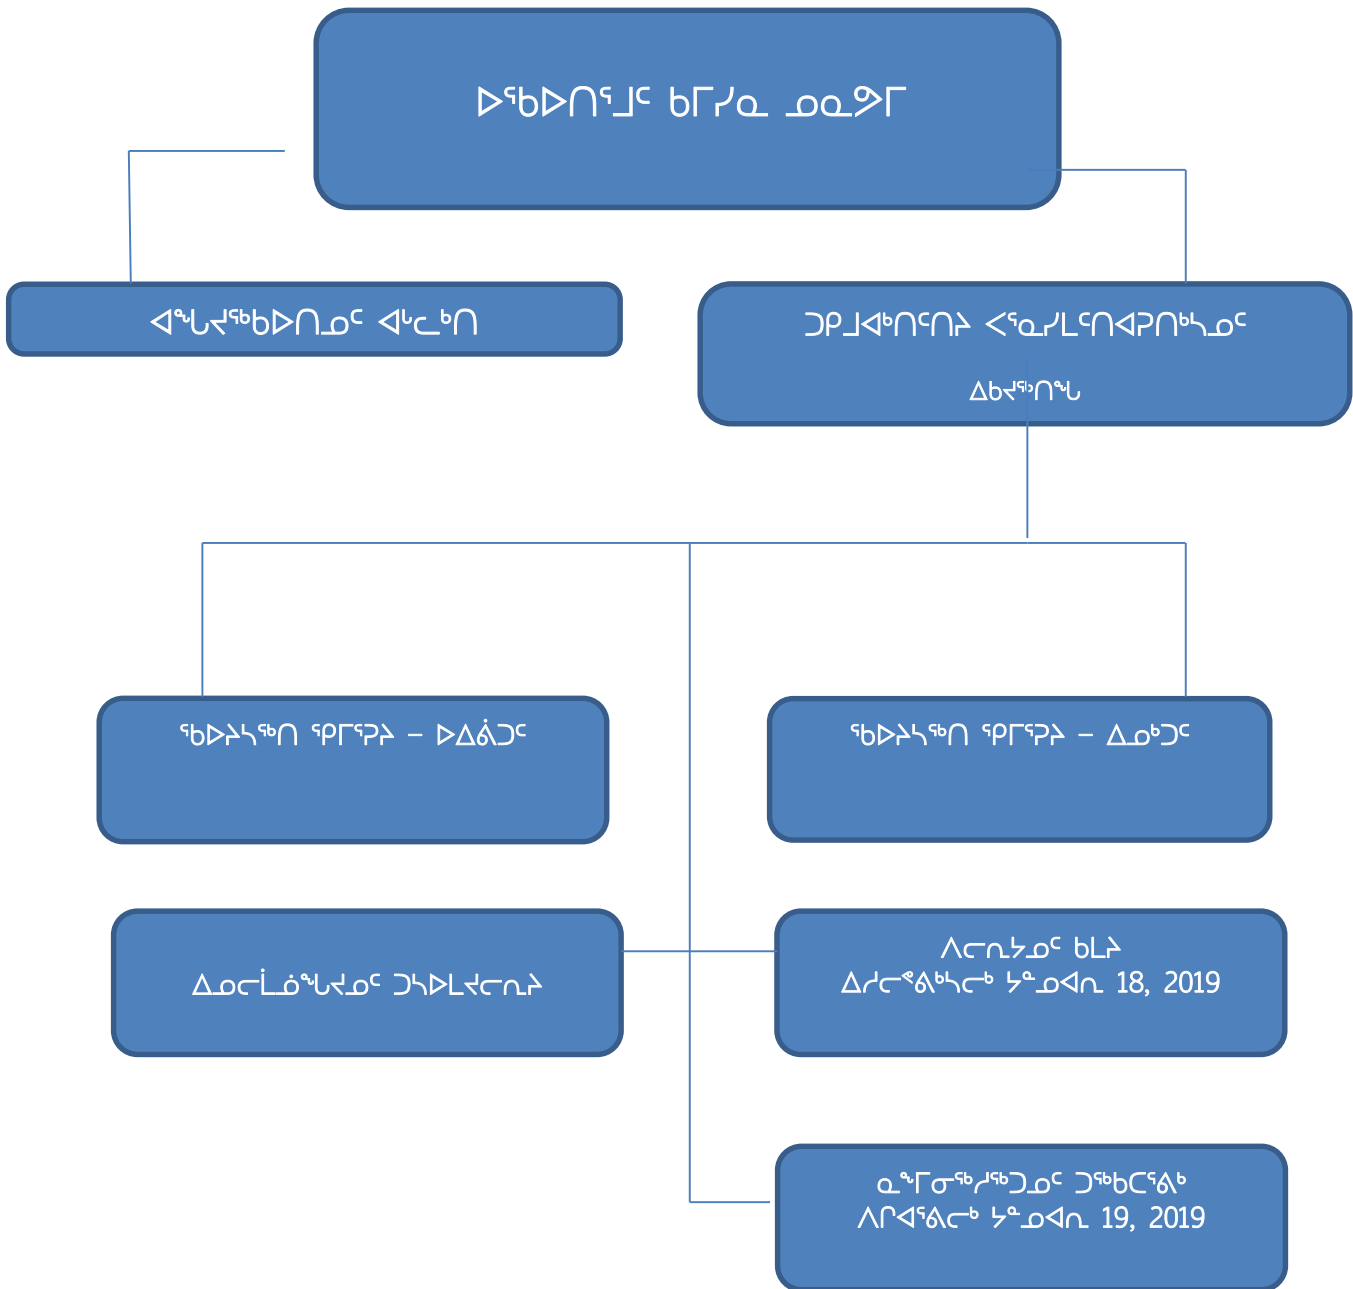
ᐅᖃᐅᑎᖑᓪ ᑲᒥᓯᓇ ᓄᓇᕗᒥ

ᐊᖓᔪᖅᑲᐅᑎᓄᑦ ᐊᒃᓚᒃᑎ

ᑐᑭᓴᒃᑎᑦᑎᔨ ᐸᕐᓇᓯᒪᑎᐊᕈᑎᒃᓴᓄᑦ ᐃᑲᔪᖅᑎᖓ

ᖃᐅᔨᓴᖅᑎ ᕿᒥᕐᕈᔨ – ᐅᐃᕖᑐᑦ

ᖃᐅᔨᓴᖅᑎ ᕿᒥᕐᕈᔨ – ᐃᓄᒃᑐᑦ

ᐃᓄᓕᒫᓅᖓᔪᓄᑦ ᑐᓴᐅᒪᔪᓕᕆᔨ

ᐱᓕᕆᔾᔨᓄᑦ ᑲᒪᔨ
ᐃᓱᓕᖕᕕᒃᓴᓕᒃ ᔫᓂ 18, 2019

ᓇᖏᓂᖅᓯᖅᑐᓄᑦ ᑐᖅᑲᑦᑕᕝᕕᒃ
ᐱᒋᐊᕐᕕᓕᒃ ᔫᓂ 19, 2019